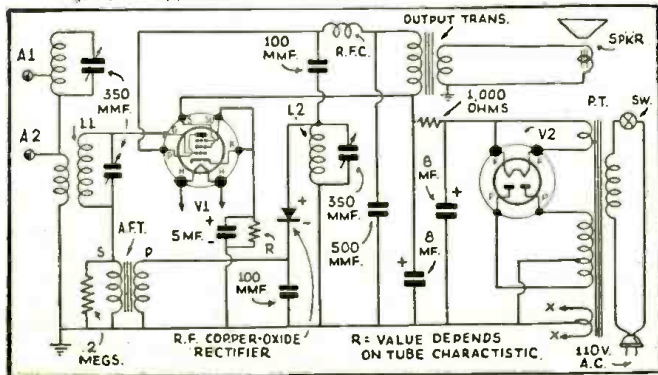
A1

A2

350 MMF.

L1

100 MMF.

R.F.C.

OUTPUT TRANS.

SPKR

1,000 OHMS

P.T.

SW.

L2

V1

V2

350 MMF.

500 MMF.

8 MF.

8 MF.

5 MF.

R

A.F.T.

S

P

100 MMF

2 MEGS.

R.F. COPPER-OXIDE RECTIFIER

R= VALUE DEPENDS ON TUBE CHARACTISTIC.

X

X

110 V. A.C.